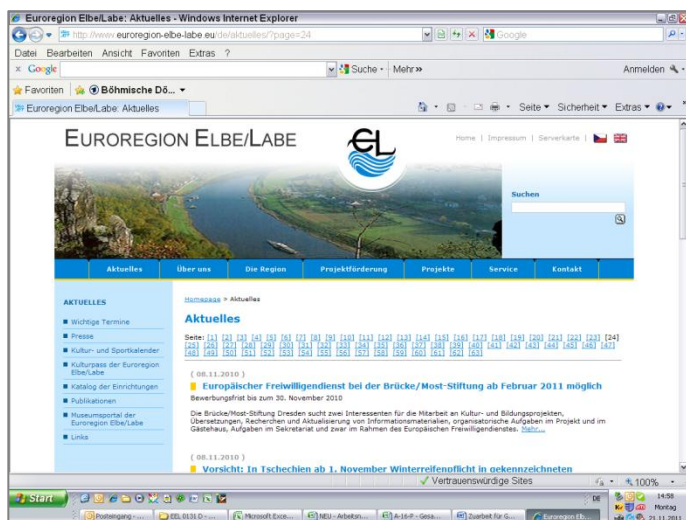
Euroregion Elbe/Labe: Aktuelles - Windows Internet Explorer

http://www.euroregion-elbe-labe.eu/de/aktuelles/?page=24

Google

Datei Bearbeiten Ansicht Favoriten Extras ?

× Google

Suche · Mehr »

Anmelden

Favoriten

Böhmische Dö...

Euroregion Elbe/Labe: Aktuelles

Seite ▾ Sicherheit ▾ Extras ▾

EUROREGION ELBE/LABE

Home | Impressum | Serverkarte |

EL

Suchen

Aktuelles | Über uns | Die Region | Projektförderung | Projekte | Service | Kontakt

AKTUELLES

Wichtige Termine

Presse

Kultur- und Sportkalender

Kulturpass der Euroregion Elbe/Labe

Katalog der Einrichtungen

Publikationen

Museumsportal der Euroregion Elbe/Labe

Links

Homepage > Aktuelles

Aktuelles

Seite: [1] [2] [3] [4] [5] [6] [7] [8] [9] [10] [11] [12] [13] [14] [15] [16] [17] [18] [19] [20] [21] [22] [23] [24] [25] [26] [27] [28] [29] [30] [31] [32] [33] [34] [35] [36] [37] [38] [39] [40] [41] [42] [43] [44] [45] [46] [47] [48] [49] [50] [51] [52] [53] [54] [55] [56] [57] [58] [59] [60] [61] [62] [63]

( 08.11.2010 )

Europäischer Freiwilligendienst bei der Brücke/Most-Stiftung ab Februar 2011 möglich

Bewerbungsfrist bis zum 30. November 2010

Die Brücke/Most-Stiftung Dresden sucht zwei Interessenten für die Mitarbeit an Kultur- und Bildungsprojekten, Übersetzungen, Recherchen und Aktualisierung von Informationsmaterialien, organisatorische Aufgaben im Projekt und im Gästehaus, Aufgaben im Sekretariat und zwar im Rahmen des Europäischen Freiwilligendienstes. Mehr...

( 08.11.2010 )

Vorsicht: In Tschechien ab 1. November Winterreifenpflicht in gekennzeichneten

Vertrauenswürdige Sites

100%

Start

Posteingang - ...

EEL 0131 D - ...

Microsoft Exce...

NEU - Arbeitsn...

A-16-P - Gesa...

Zuarbeit für G...

Euroregion Elb...

DE

14:58

Montag

21.11.2011